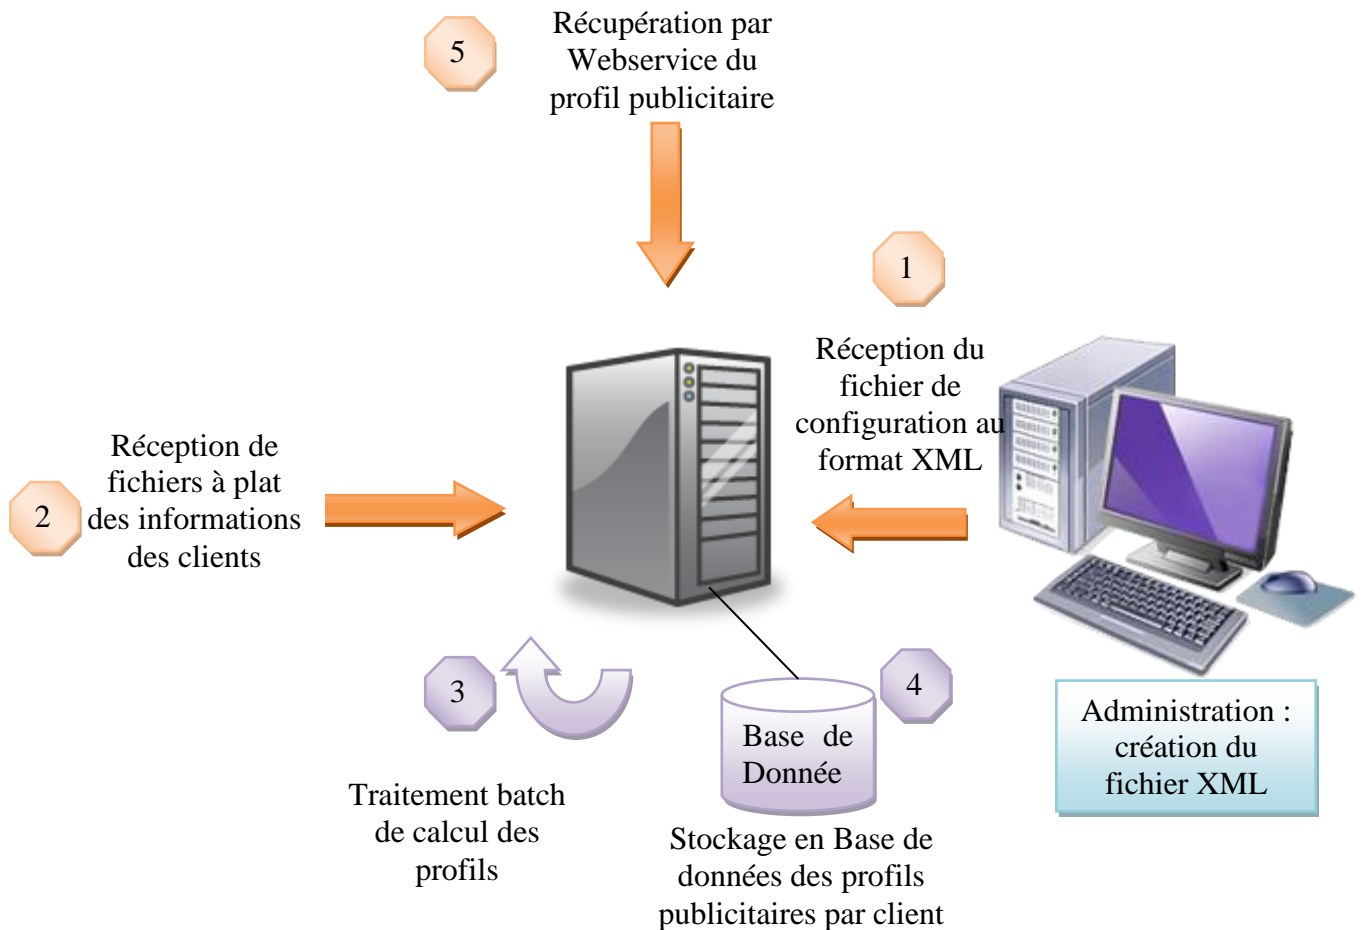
5

Récupération par Webservice du profil publicitaire

1

Réception du fichier de configuration au format XML

Réception de fichiers à plat des informations des clients

2

3

Base de Donnée

4

Administration : création du fichier XML

Traitement batch de calcul des profils

Stockage en Base de données des profils publicitaires par client